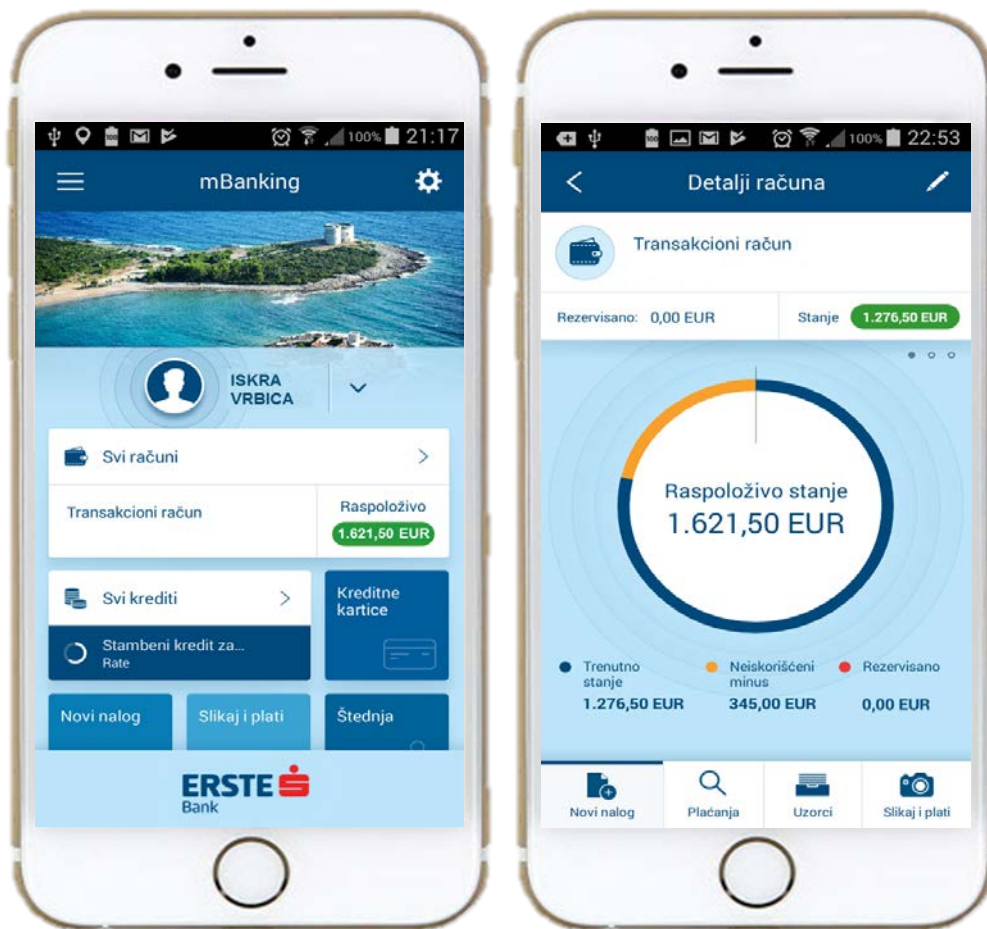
100% 21:17

mBanking

ISKRA VRBICA

Svi računi

Transakcioni račun

Raspoloživo

1.621,50 EUR

Svi krediti

Stambeni kredit za...
Rate

Kreditne kartice

Novi nalog

Slikaj i plati

Štednja

ERSTE Bank

100% 22:53

Detalji računa

Transakcioni račun

Rezervisano: 0,00 EUR

Stanje 1.276,50 EUR

Raspoloživo stanje
1.621,50 EUR

Trenutno stanje
1.276,50 EUR

Neiskorišćeni minus
345,00 EUR

Rezervisano
0,00 EUR

Novi nalog

Plaćanja

Uzorci

Slikaj i plati